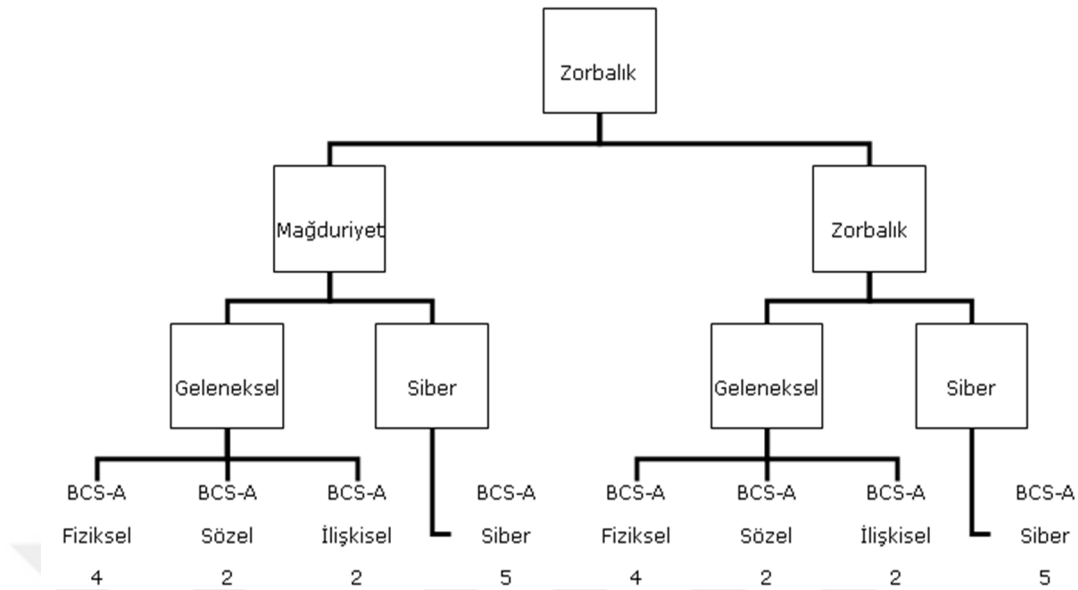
Zorbalık

Mağduriyet

Zorbalık

Geleneksel

Siber

Geleneksel

Siber

BCS-A
Fiziksel
4

BCS-A
Sözel
2

BCS-A
İlişkisel
2

BCS-A
Siber
5

BCS-A
Fiziksel
4

BCS-A
Sözel
2

BCS-A
İlişkisel
2

BCS-A
Siber
5